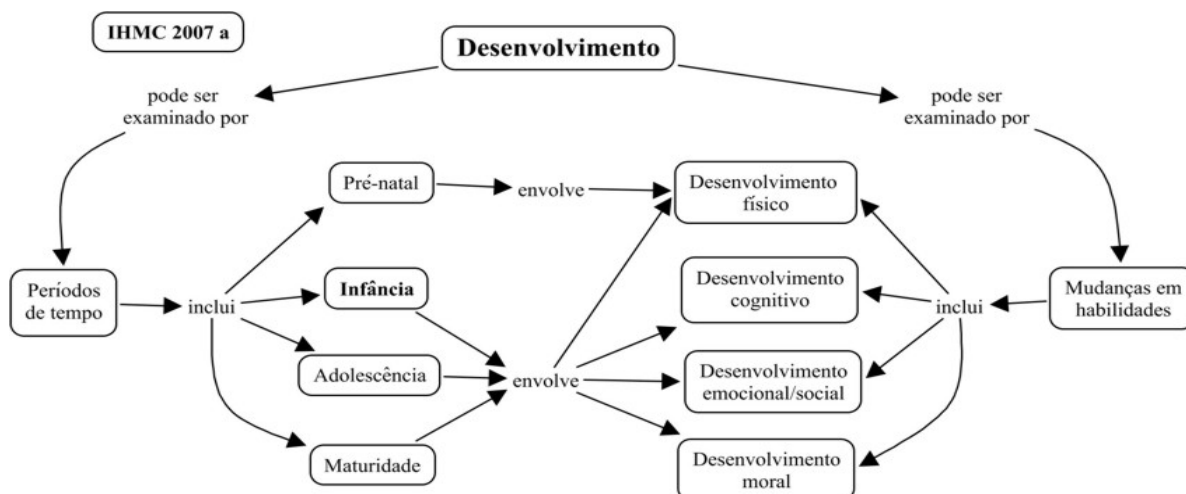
IHMC 2007 a

Desenvolvimento

pode ser examinado por

pode ser examinado por

Períodos de tempo

inclui

Pré-natal

envolve

Infância

Adolescência

Maturidade

envolve

Desenvolvimento físico

Desenvolvimento cognitivo

Desenvolvimento emocional/social

Desenvolvimento moral

inclui

Mudanças em habilidades